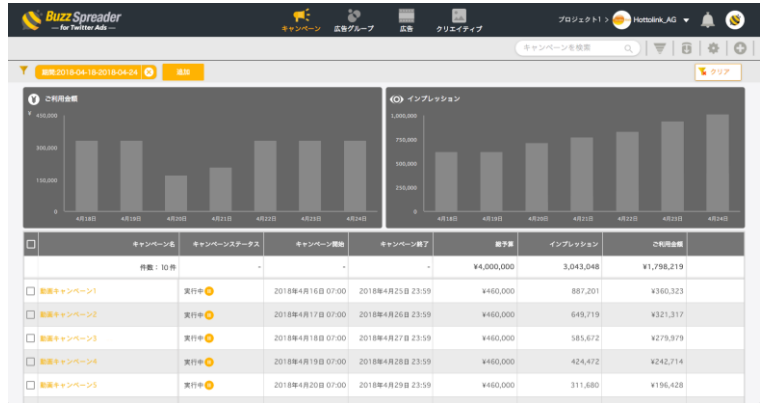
Buzz Spreader
— for Twitter Ads —

キャンペーン
広告グループ
広告
クリエイティブ

プロジェクト1 > Hottolink_AG

キャンペーンを検索

期間:2018-04-18-2018-04-24
追加
クリア

ご利用金額

¥
450,000
300,000
150,000
0
4月18日
4月19日
4月20日
4月21日
4月22日
4月23日
4月24日

インプレッション

1,000,000
750,000
500,000
250,000
0
4月18日
4月19日
4月20日
4月21日
4月22日
4月23日
4月24日

| キャンペーン名 | キャンペーンステータス | キャンペーン開始 | キャンペーン終了 | 総予算 | インプレッション | ご利用金額 |
|---|---|---|---|---|---|---|
| 件数：10 件 | - | - | - | ¥4,000,000 | 3,043,048 | ¥1,798,219 |
| 新規キャンペーン1 | 実行中 | 2018年4月16日 07:00 | 2018年4月25日 23:59 | ¥460,000 | 887,201 | ¥360,323 |
| 新規キャンペーン2 | 実行中 | 2018年4月17日 07:00 | 2018年4月26日 23:59 | ¥460,000 | 649,719 | ¥321,317 |
| 新規キャンペーン3 | 実行中 | 2018年4月18日 07:00 | 2018年4月27日 23:59 | ¥460,000 | 585,672 | ¥279,979 |
| 新規キャンペーン4 | 実行中 | 2018年4月19日 07:00 | 2018年4月28日 23:59 | ¥460,000 | 424,472 | ¥242,714 |
| 新規キャンペーン5 | 実行中 | 2018年4月20日 07:00 | 2018年4月29日 23:59 | ¥460,000 | 311,680 | ¥196,428 |